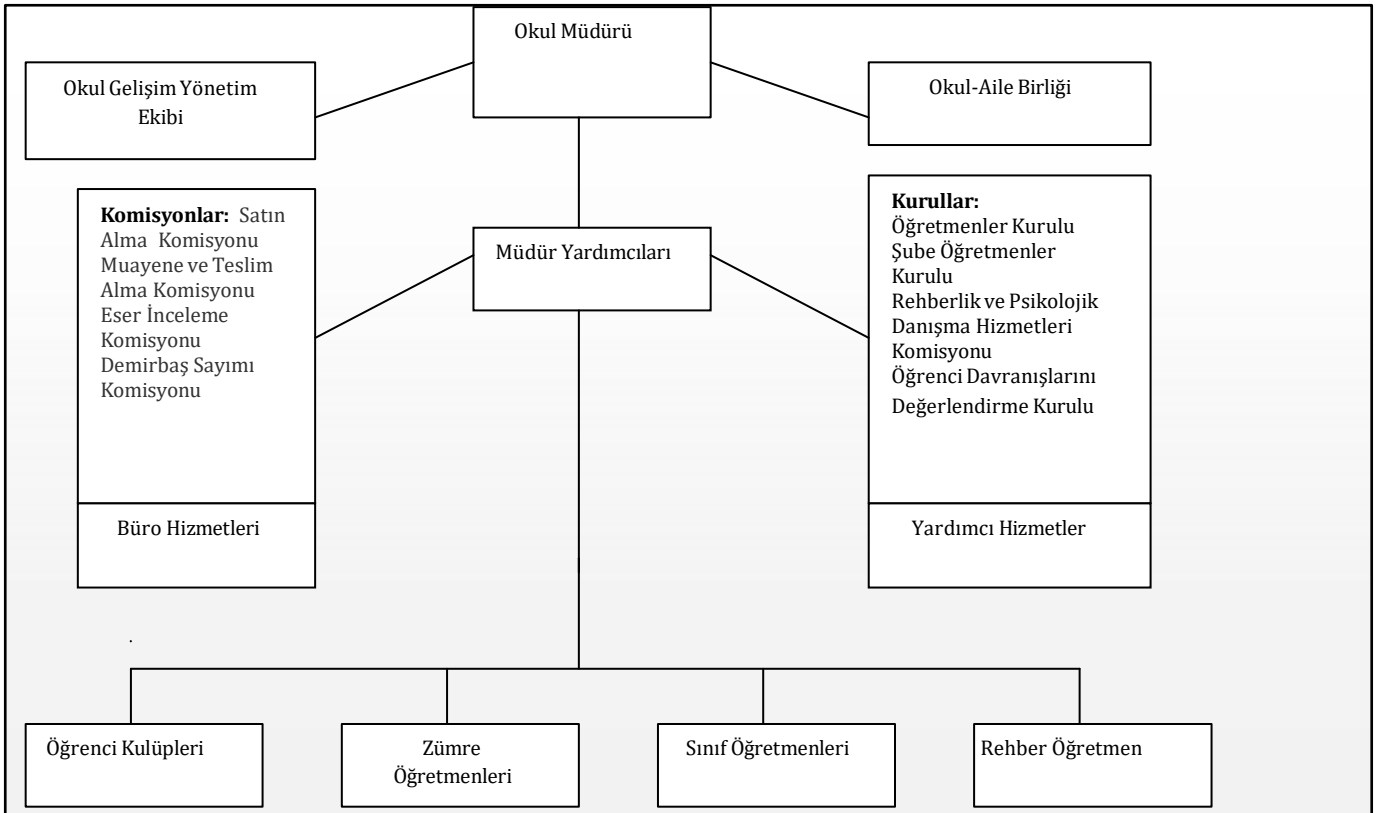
Okul Müdürü

Okul Gelişim Yönetim Ekibi

Okul-Aile Birliği

**Komisyonlar:** Satın Alma Komisyonu Muayene ve Teslim Alma Komisyonu Eser İnceleme Komisyonu Demirbaş Sayımı Komisyonu

Büro Hizmetleri

Müdür Yardımcıları

**Kurullar:** Öğretmenler Kurulu Şube Öğretmenler Kurulu Rehberlik ve Psikolojik Danışma Hizmetleri Komisyonu Öğrenci Davranışlarını Değerlendirme Kurulu

Yardımcı Hizmetler

Öğrenci Kulüpleri

Zümre Öğretmenleri

Sınıf Öğretmenleri

Rehber Öğretmen